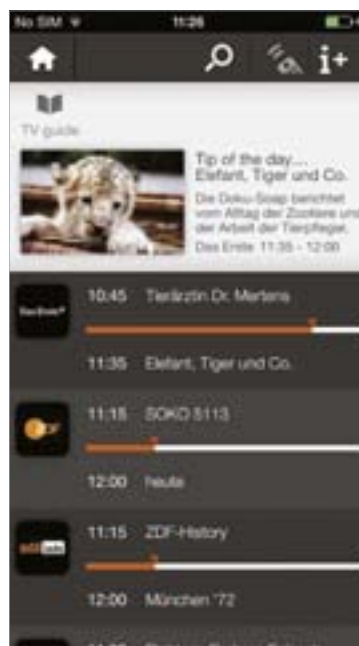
No SIM 11:26

i+

TV guide

Tip of the day... Elefant, Tiger und Co.

Die Doku-Soap berichtet vom Alltag der Zooleere und der Arbeit der Tierpfleger.

Das Erste 11:35 - 12:00

Das Erste

10:45 Tierärztin Dr. Mertens

11:35 Elefant, Tiger und Co.

ZDF

11:15 SOKO 5113

12:00 heute

zdf.info

11:15 ZDF-History

12:00 München '72

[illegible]